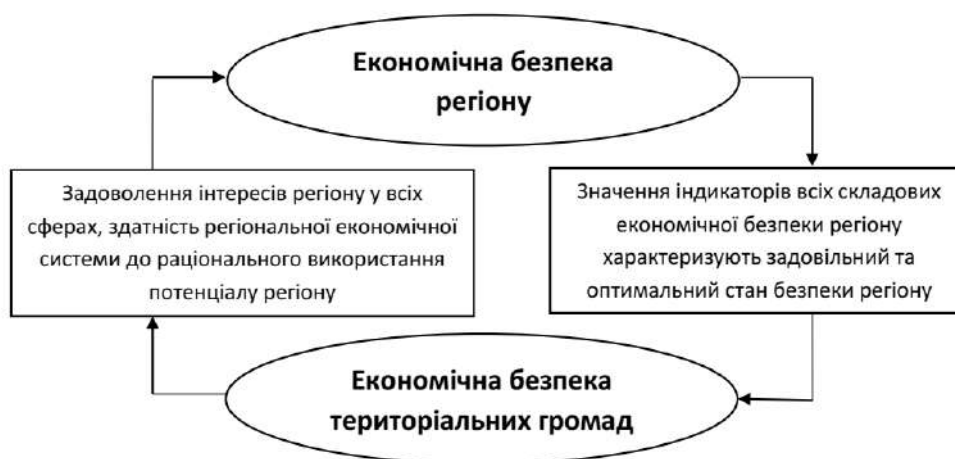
Економічна безпека регіону

Задоволення інтересів регіону у всіх сферах, здатність регіональної економічної системи до раціонального використання потенціалу регіону

Значення індикаторів всіх складових економічної безпеки регіону характеризують задовільний та оптимальний стан безпеки регіону

Економічна безпека територіальних громад